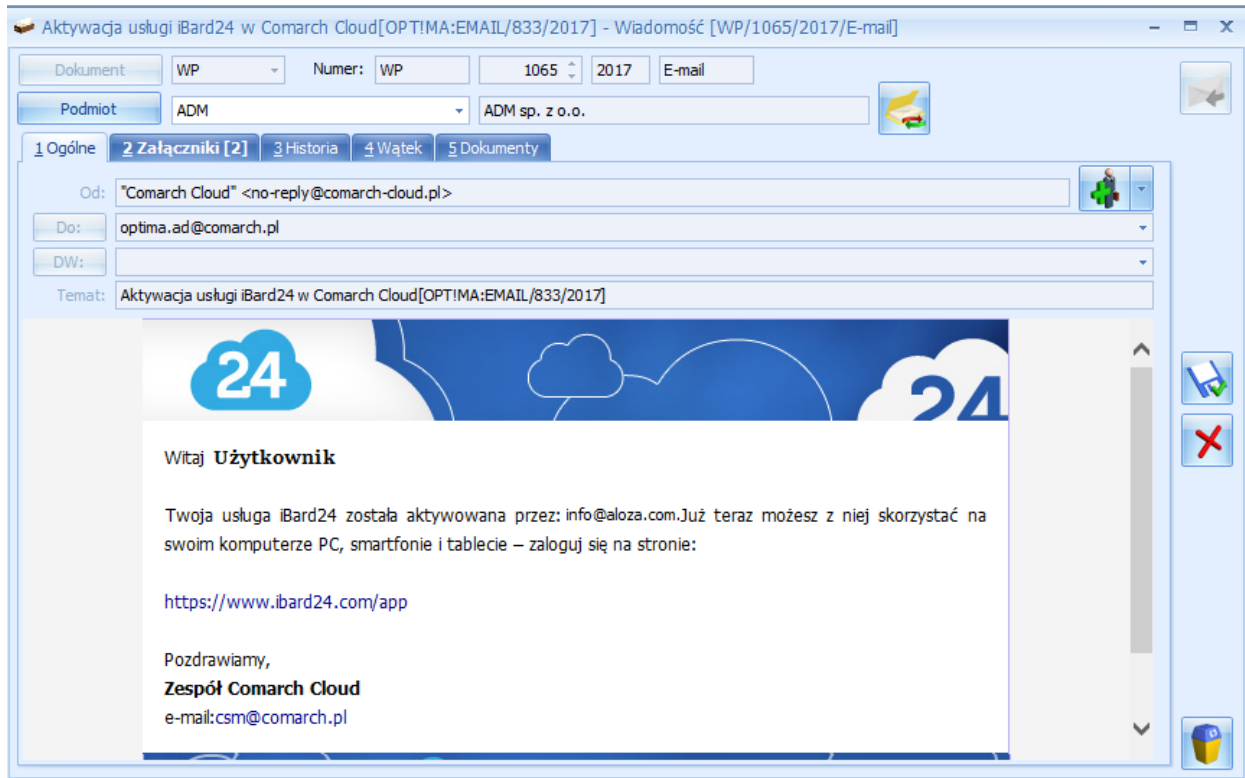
Aktywacja usługi iBard24 w Comarch Cloud[OPT!MA:EMAIL/833/2017] - Wiadomość [WP/1065/2017/E-mail]

Dokument WP Numer: WP 1065 2017 E-mail

Podmiot ADM ADM sp. z o.o.

1 Ogólne 2 Załączniki [2] 3 Historia 4 Wątek 5 Dokumenty

Od: "Comarch Cloud" <no-reply@comarch-cloud.pl>

Do: optima.ad@comarch.pl

DW:

Temat: Aktywacja usługi iBard24 w Comarch Cloud[OPT!MA:EMAIL/833/2017]

24

24

Witaj **Użytkownik**

Twoja usługa iBard24 została aktywowana przez: info@aloza.com.Już teraz możesz z niej skorzystać na swoim komputerze PC, smartfonie i tablecie – zaloguj się na stronie:

https://www.ibard24.com/app

Pozdrawiamy,
**Zespół Comarch Cloud**
e-mail:csm@comarch.pl